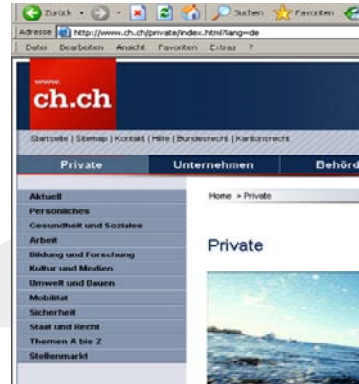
Zurück · Suchen Favoriten

Adresse http://www.ch.ch/private/index.html?lang=de

Datei Bearbeiten Ansicht Favoriten Extras ?

www.

ch.ch

Startseite | Sitemap | Kontakt | Hilfe | Bundesrecht | Kantonsrecht

Private Unternehmen Behörd

Aktuell
Persönliches
Gesundheit und Soziales
Arbeit
Bildung und Forschung
Kultur und Medien
Umwelt und Bauen
Mobilität
Sicherheit
Staat und Recht
Themen A bis Z
Stellenmarkt

Home » Private

Private